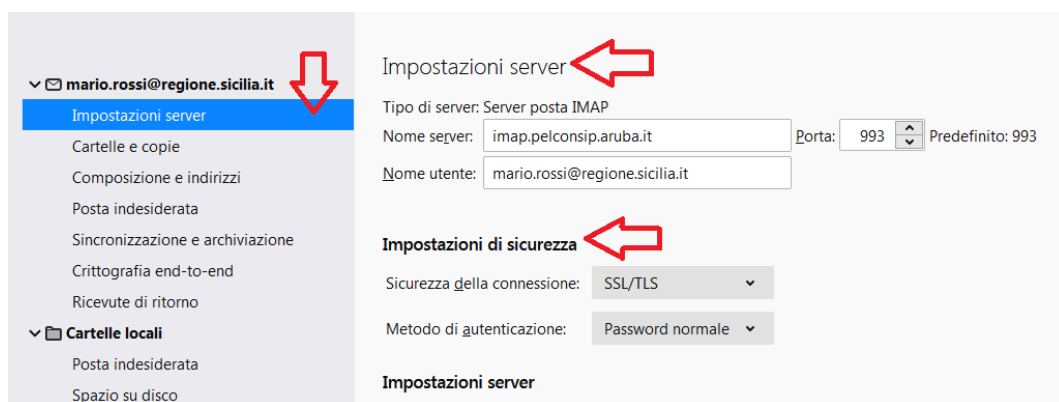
mario.rossi@regione.sicilia.it
Impostazioni server
Cartelle e copie
Composizione e indirizzi
Posta indesiderata
Sincronizzazione e archiviazione
Crittografia end-to-end
Ricevute di ritorno
Cartelle locali
Posta indesiderata
Spazio su disco

Impostazioni server

Tipo di server: Server posta IMAP
Nome server: imap.pelconsip.aruba.it Porta: 993 Predefinito: 993
Nome utente: mario.rossi@regione.sicilia.it

Impostazioni di sicurezza

Sicurezza della connessione: SSL/TLS
Metodo di autenticazione: Password normale

Impostazioni server